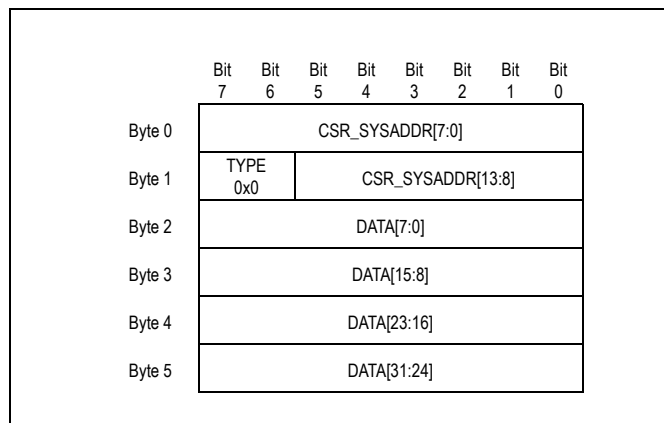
| | Bit 7 | Bit 6 | Bit 5 | Bit 4 | Bit 3 | Bit 2 | Bit 1 | Bit 0 |
|---|---|---|---|---|---|---|---|---|
| Byte 0 | CSR_SYSADDR[7:0] | | | | | | | |
| Byte 1 | TYPE 0x0 | | CSR_SYSADDR[13:8] | | | | | |
| Byte 2 | DATA[7:0] | | | | | | | |
| Byte 3 | DATA[15:8] | | | | | | | |
| Byte 4 | DATA[23:16] | | | | | | | |
| Byte 5 | DATA[31:24] | | | | | | | |